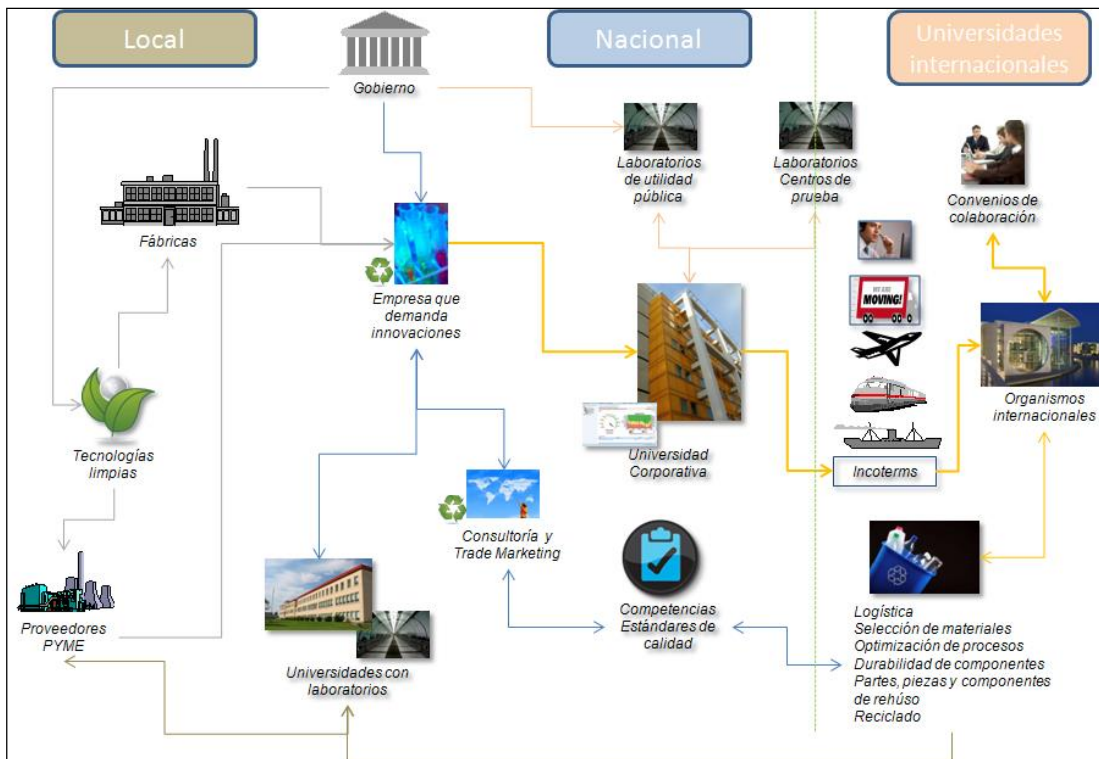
Local

Nacional

Universidades internacionales

Gobierno

Laboratorios de utilidad pública

Laboratorios Centros de prueba

Convenios de colaboración

Fábricas

Empresa que demanda innovaciones

MOVING!

Organismos internacionales

Tecnologías limpias

Universidad Corporativa

Incoterms

Consultoría y Trade Marketing

Competencias Estándares de calidad

Proveedores PYME

Universidades con laboratorios

Logística
Selección de materiales
Optimización de procesos
Durabilidad de componentes
Partes, piezas y componentes de rehúso
Reciclado